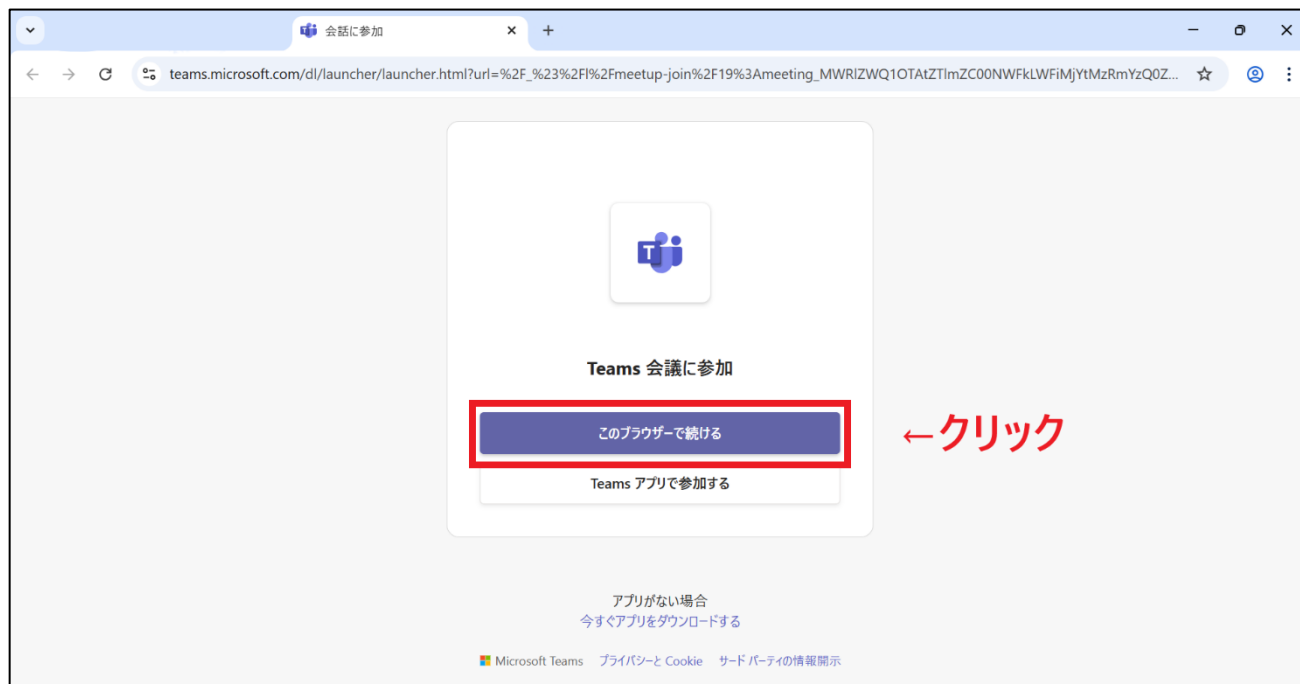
会話に参加

teams.microsoft.com/dl/launcher/launcher.html?url=%2F_%23%2Fl%2Fmeetup-join%2F19%3Ameeting_MWRlZWQ1OTAtZTlmZC00NWFkLWFiMjYtMzRmYzQ0Z...

Teams 会議に参加

このブラウザーで続ける

←クリック

Teams アプリで参加する

アプリがない場合
今すぐアプリをダウンロードする

Microsoft Teams プライバシーと Cookie サード パーティの情報開示